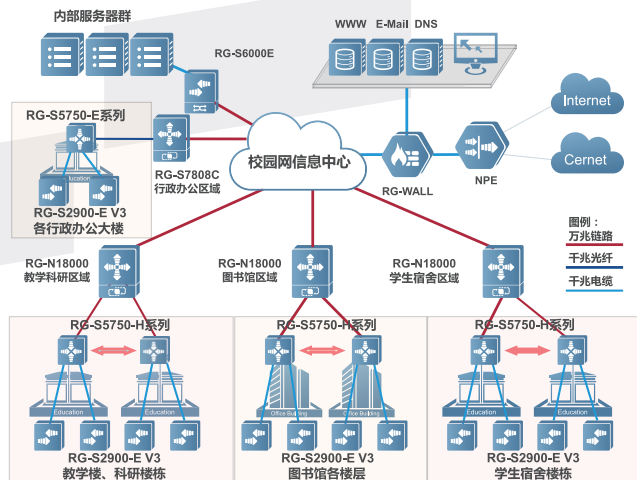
内部服务器群

RG-S6000E

WWW E-Mail DNS

RG-S5750-E系列

RG-S7808C
行政办公区域

校园网信息中心

Internet

Cernet

Education

RG-S2900-E V3
各行政办公大楼

RG-WALL

NPE

图例：
万兆链路
千兆光纤
千兆电缆

RG-N18000
教学科研区域

RG-N18000
图书馆区域

RG-N18000
学生宿舍区域

RG-S5750-H系列

RG-S5750-H系列

RG-S5750-H系列

Education

Education

Office Building

Office Building

Education

Education

RG-S2900-E V3
教学楼、科研楼栋

RG-S2900-E V3
图书馆各楼层

RG-S2900-E V3
学生宿舍楼栋